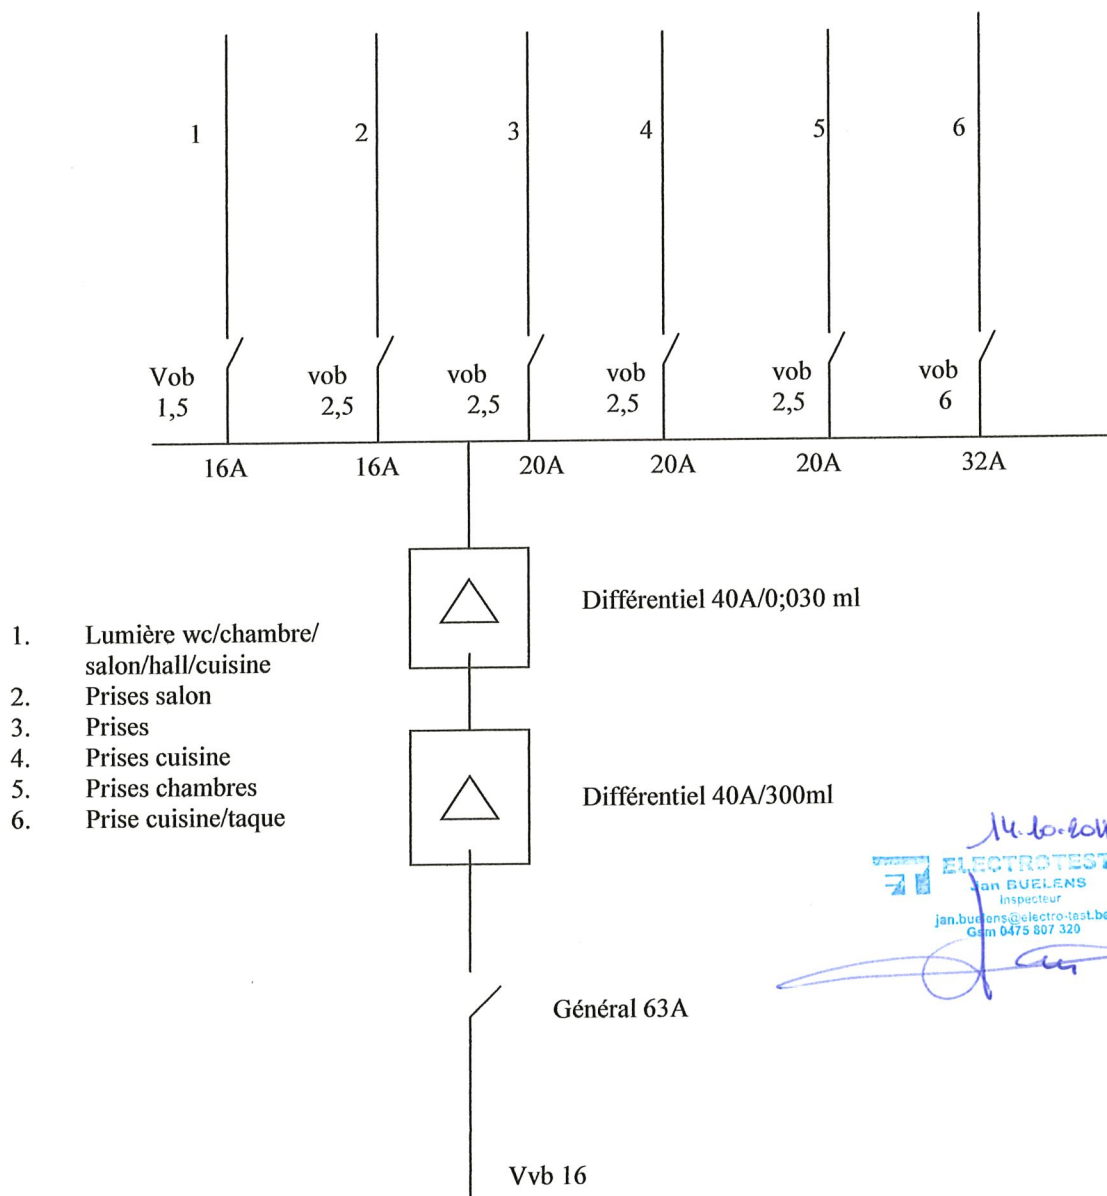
1

2

3

4

5

6

Vob 1,5

vob 2,5

vob 2,5

vob 2,5

vob 2,5

vob 6

16A

16A

20A

20A

20A

32A

Différentiel 40A/0;030 ml

1. Lumière wc/chambre/salon/hall/cuisine
2. Prises salon
3. Prises
4. Prises cuisine
5. Prises chambres
6. Prise cuisine/taque

Différentiel 40A/300ml

14.10.201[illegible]
ELECTROTEST
Jan BUELENS
inspecteur
jan.buelens@electro-test.be
Gsm 0475 807 320

Général 63A

Vvb 16